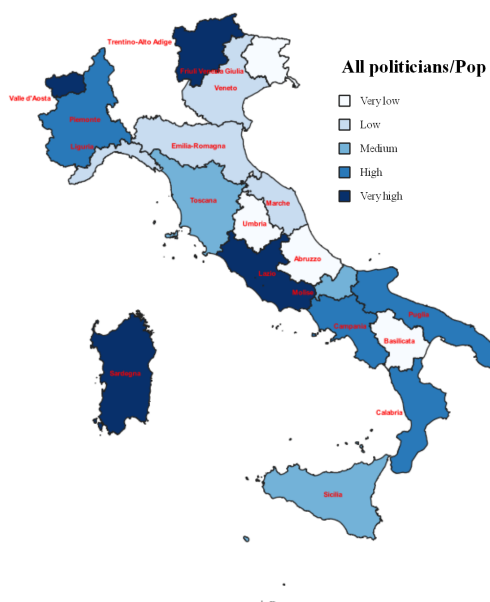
All politicians/Pop

Very low
Low
Medium
High
Very high

Trentino-Alto Adige
Friuli Venezia Giulia
Valle d'Aosta
Veneto
Piemonte
Liguria
Emilia-Romagna
Toscana
Marche
Umbria
Abruzzo
Lazio
Molise
Puglia
Campania
Basilicata
Sardegna
Calabria
Sicilia